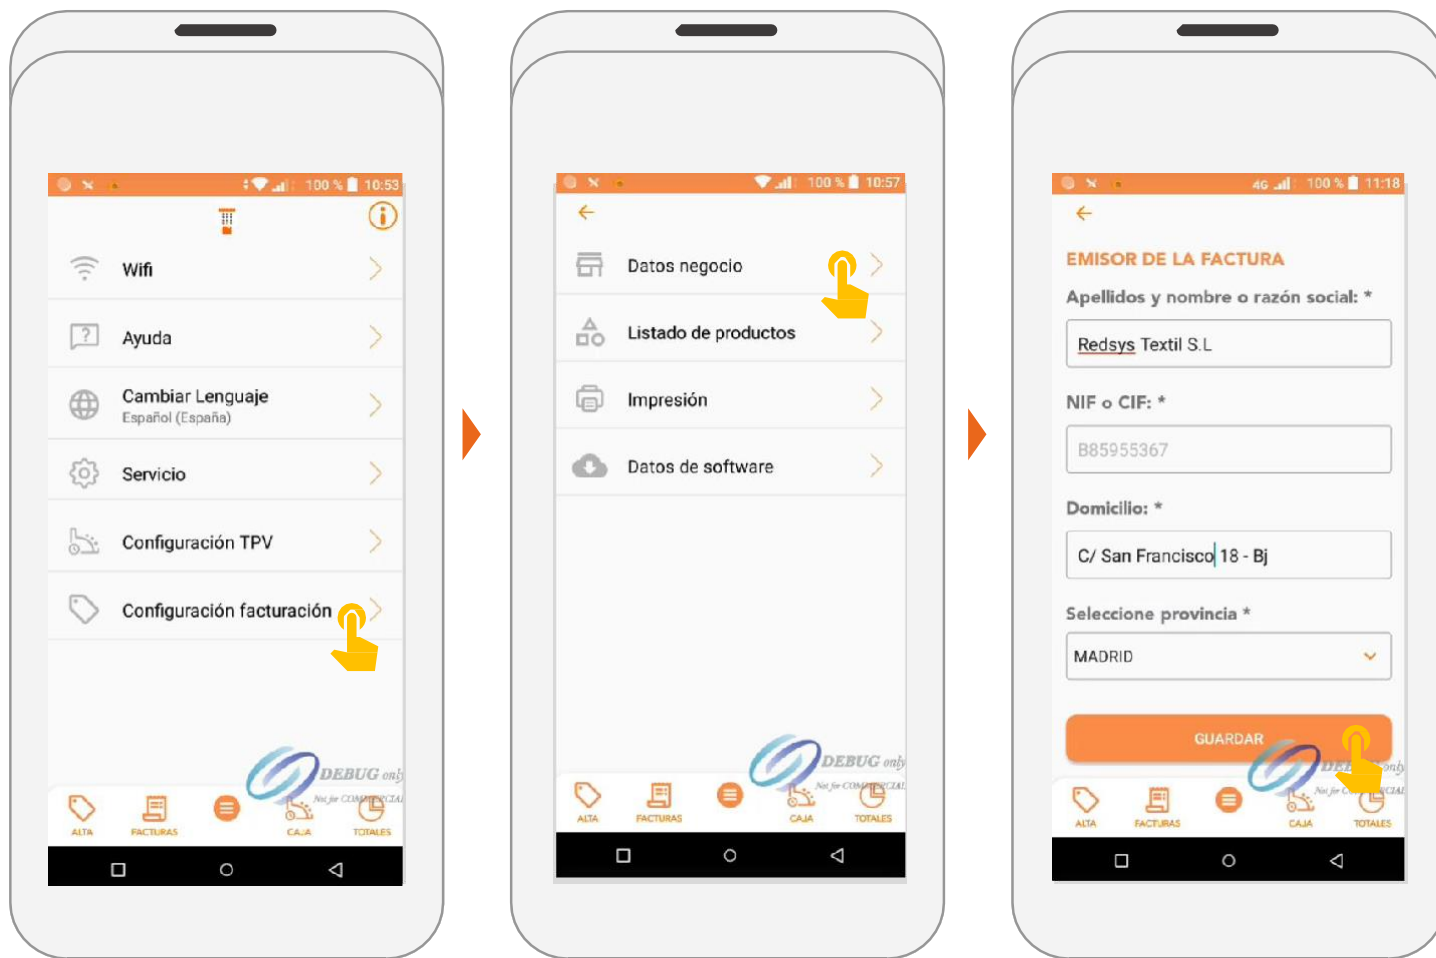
100 % 10:53

Wifi

Ayuda

Cambiar Lenguaje
Español (España)

Servicio

Configuración TPV

Configuración facturación

DEBUG only
Not for COMMERCIAL

ALTA FACTURAS CAJA TOTALES

100 % 10:57

Datos negocio

Listado de productos

Impresión

Datos de software

DEBUG only
Not for COMMERCIAL

ALTA FACTURAS CAJA TOTALES

4G 100 % 11:18

EMISOR DE LA FACTURA

Apellidos y nombre o razón social: *

Redsys Textil S.L

NIF o CIF: *

B85955367

Domicilio: *

C/ San Francisco 18 - Bj

Seleccione provincia *

MADRID

GUARDAR

ALTA FACTURAS CAJA TOTALES